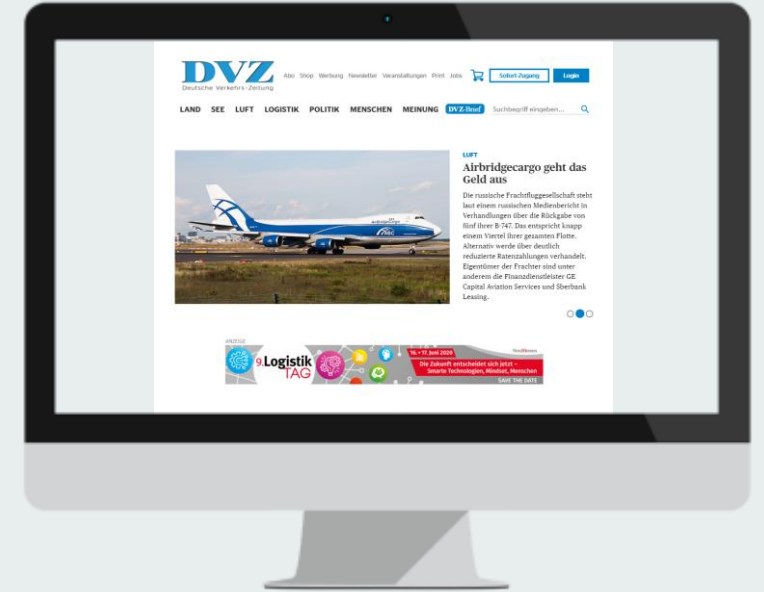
DVZ
Deutsche Verkehrs-Zeitung

Abo Shop Werbung Newsletter Veranstaltungen Print Jobs Sofort-Zugang Login

LAND SEE LUFT LOGISTIK POLITIK MENSCHEN MEINUNG DVZ-Brief Suchbegriff eingeben...

LUFT
Airbridgecargo geht das Geld aus

Die russische Frachtfluggesellschaft steht laut einem russischen Medienbericht in Verhandlungen über die Rückgabe von fünf ihrer B-747. Das entspricht knapp einem Viertel ihrer gesamten Flotte. Alternativ werde über deutlich reduzierte Ratenzahlungen verhandelt. Eigentümer der Frachter sind unter anderem die Finanzdienstleister GE Capital Aviation Services und Sberbank Leasing.

ANZEIGE
9. Logistik TAG
16. + 17. Juni 2020
Die Zukunft entscheidet sich jetzt – Smarte Technologien, Mindset, Menschen
SAVE THE DATE